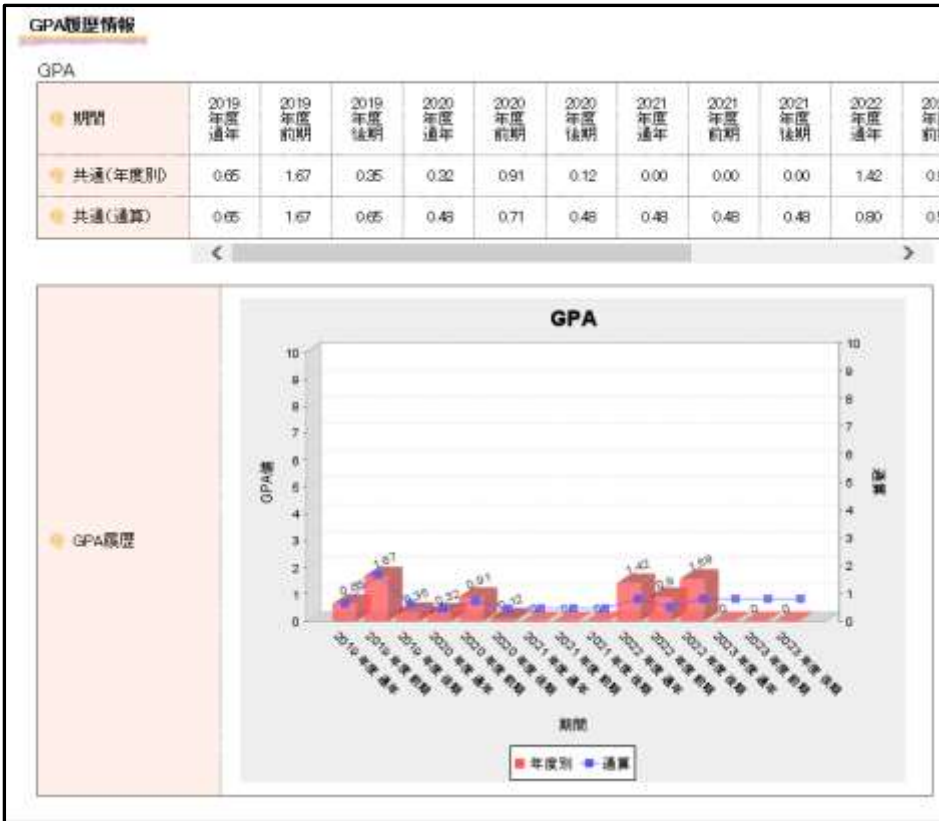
GPA履歴情報

GPA

| 期間 | 2019年度通年 | 2019年度前期 | 2019年度後期 | 2020年度通年 | 2020年度前期 | 2020年度後期 | 2021年度通年 | 2021年度前期 | 2021年度後期 | 2022年度通年 | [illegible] |
|---|---|---|---|---|---|---|---|---|---|---|---|
| 共通(年度別) | 0.65 | 1.67 | 0.35 | 0.32 | 0.91 | 0.12 | 0.00 | 0.00 | 0.00 | 1.42 | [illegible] |
| 共通(通算) | 0.65 | 1.67 | 0.65 | 0.48 | 0.71 | 0.48 | 0.48 | 0.48 | 0.48 | 0.80 | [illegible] |

GPA履歴

GPA

10
9
8
7
6
5
4
3
2
1
0

GPA値

10
9
8
7
6
5
4
3
2
1
0

通算

0.65
1.67
0.35
0.32
0.91
0.12
1.42
0.9
1.59
0
0
0

2019 年度 通年
2019 年度 前期
2019 年度 後期
2020 年度 通年
2020 年度 前期
2020 年度 後期
2021 年度 通年
2021 年度 前期
2021 年度 後期
2022 年度 通年
2022 年度 前期
2022 年度 後期
2023 年度 通年
2023 年度 前期
2023 年度 後期

期間

年度別 通算